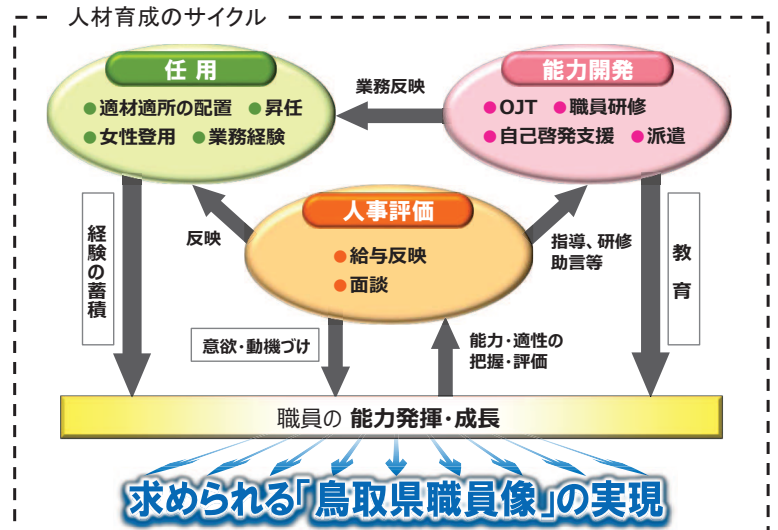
人材育成のサイクル

任用
●適材適所の配置 ●昇任
●女性登用 ●業務経験

業務反映

能力開発
●OJT ●職員研修
●自己啓発支援 ●派遣

経験の蓄積

反映

人事評価
●給与反映
●面談

指導、研修
助言等

教育

意欲・動機づけ

能力・適性の
把握・評価

職員の 能力発揮・成長

求められる「鳥取県職員像」の実現